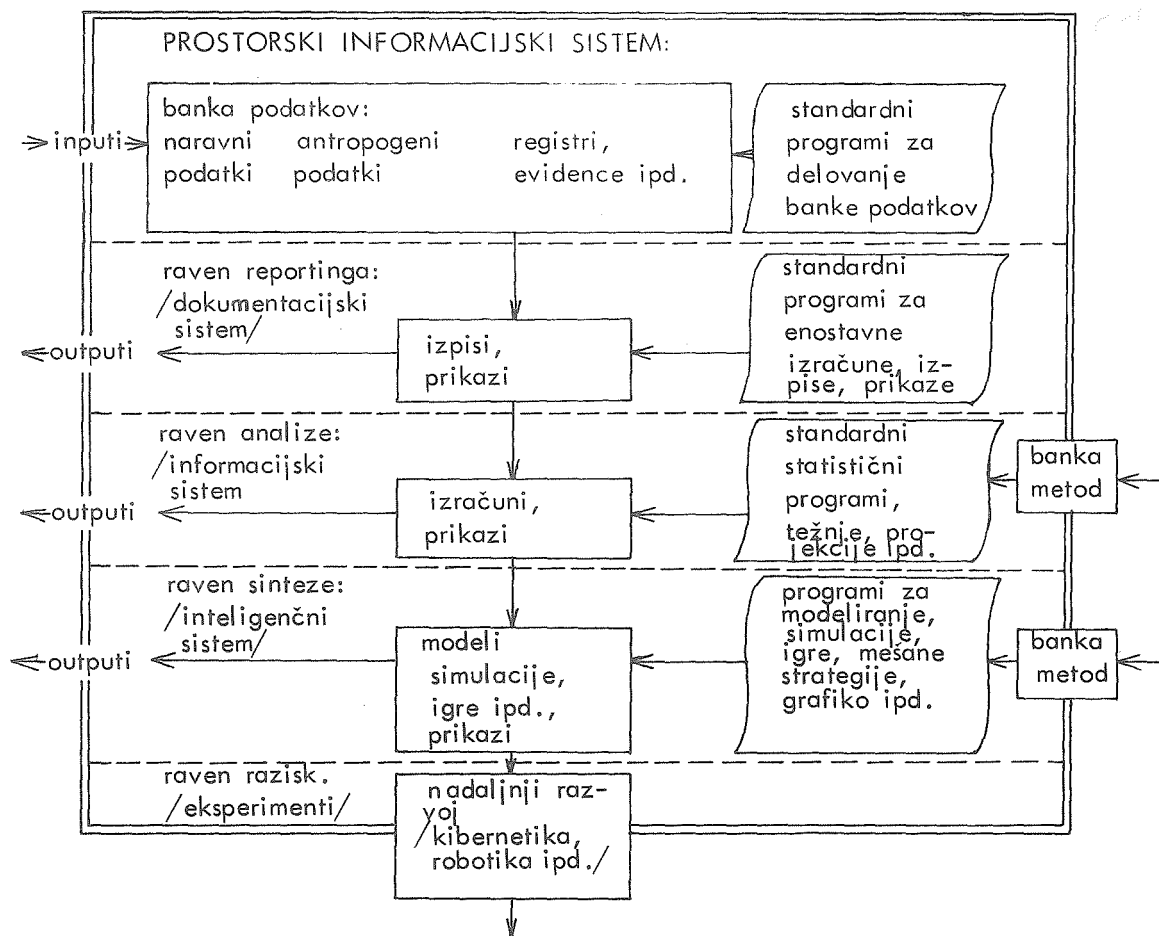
PROSTORSKI INFORMACIJSKI SISTEM:

inputi

banka podatkov:
naravni podatki
antropogeni podatki
registri, evidence ipd.

standardni programi za delovanje banke podatkov

raven reportinga:
/dokumentacijski sistem/

outputi

izpisi, prikazi

standardni programi za enostavne izračune, izpise, prikaze

raven analize:
/informacijski sistem

outputi

izračuni, prikazi

standardni statistični programi, težnje, projekcije ipd.

banka metod

raven sinteze:
/inteligenčni sistem/

outputi

modeli simulacije, igre ipd., prikazi

programi za modeliranje, simulacije, igre, mešane strategije, grafiko ipd.

banka metod

raven razisk.
/eksperimenti/

nadaljnji razvoj
/kibernetika, robotika ipd./